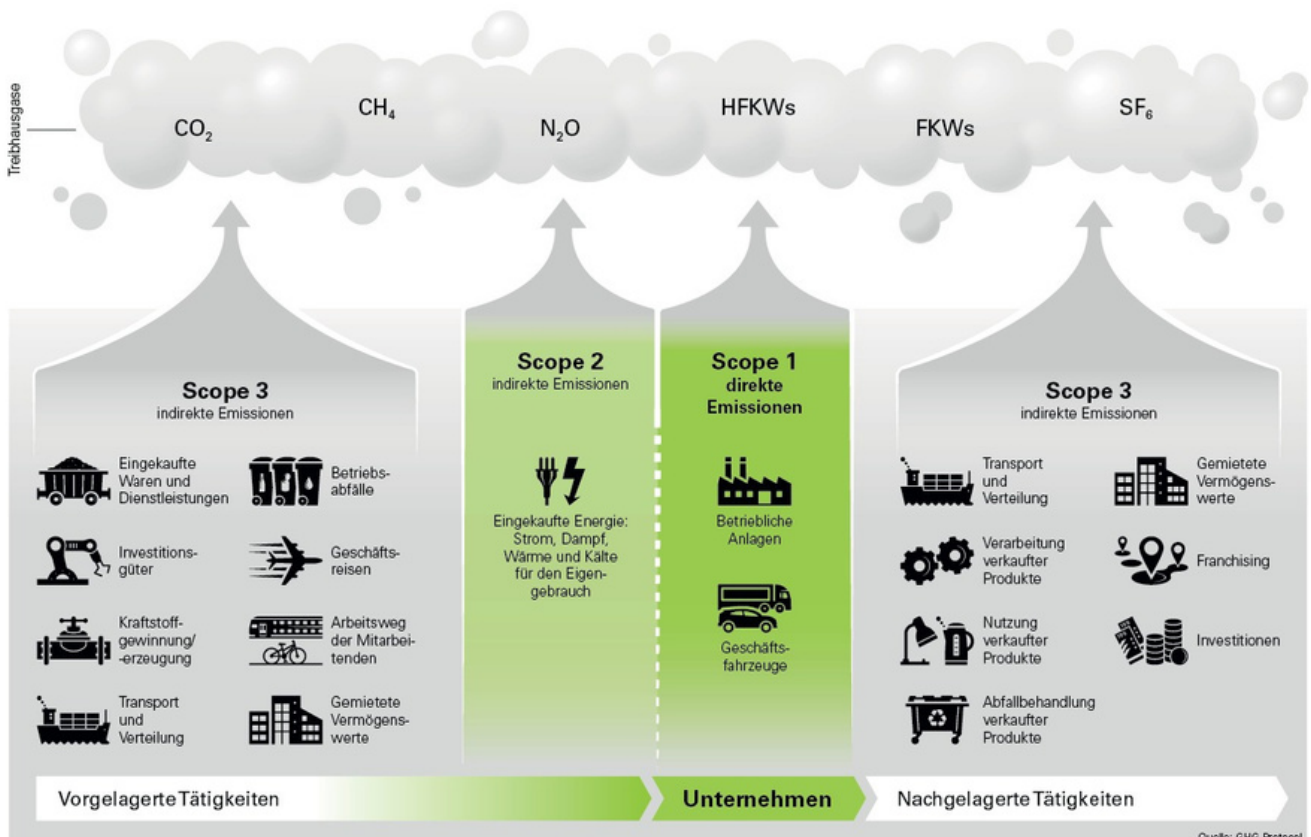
Treibhausgase

$CO_2$ $CH_4$ $N_2O$ HFKWs FKWs $SF_6$

Scope 3
indirekte Emissionen

Eingekaufte Waren und Dienstleistungen

Betriebsabfälle

Investitionsgüter

Geschäftsreisen

Kraftstoffgewinnung/-erzeugung

Arbeitsweg der Mitarbeitenden

Transport und Verteilung

Gemietete Vermögenswerte

Scope 2
indirekte Emissionen

Eingekaufte Energie: Strom, Dampf, Wärme und Kälte für den Eigengebrauch

Scope 1
direkte Emissionen

Betriebliche Anlagen

Geschäftsfahrzeuge

Scope 3
indirekte Emissionen

Transport und Verteilung

Gemietete Vermögenswerte

Verarbeitung verkaufter Produkte

Franchising

Nutzung verkaufter Produkte

Investitionen

Abfallbehandlung verkaufter Produkte

Vorgelagerte Tätigkeiten

Unternehmen

Nachgelagerte Tätigkeiten

Quelle: GHG Protocol